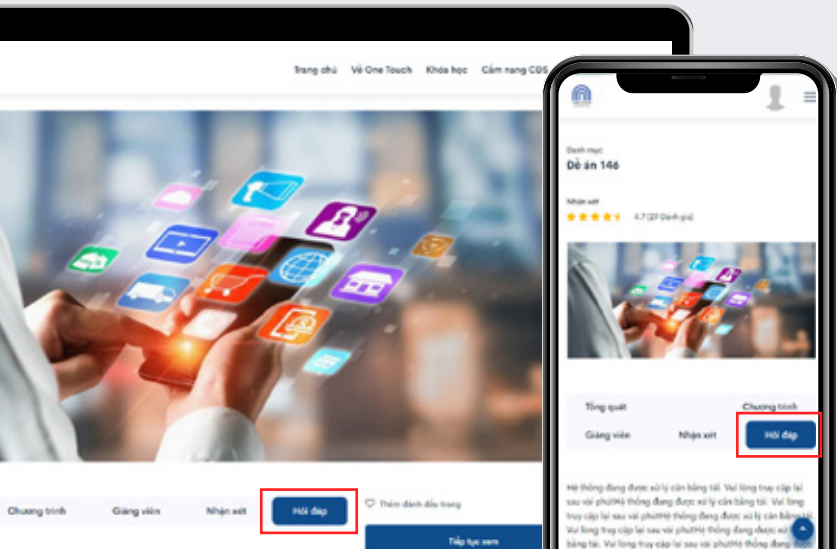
Trang chủ Về One Touch Khóa học Cẩm nang CĐS

Chương trình Giảng viên Nhận xét Hỏi đáp

Thêm đánh dấu trang

Tiếp tục xem

Danh mục

Đề án 146

Nhận xét

4.7 (20 Đánh giá)

Tổng quát Chương trình

Giảng viên Nhận xét Hỏi đáp

Hệ thống đang được xử lý cân bằng tải. Vui lòng truy cập lại sau vài phútHệ thống đang được xử lý cân bằng tải. Vui lòng truy cập lại sau vài phútHệ thống đang được xử lý cân bằng tải. Vui lòng truy cập lại sau vài phútHệ thống đang được xử lý cân bằng tải. Vui lòng truy cập lại sau vài phútHệ thống đang được xử lý cân bằng tải.